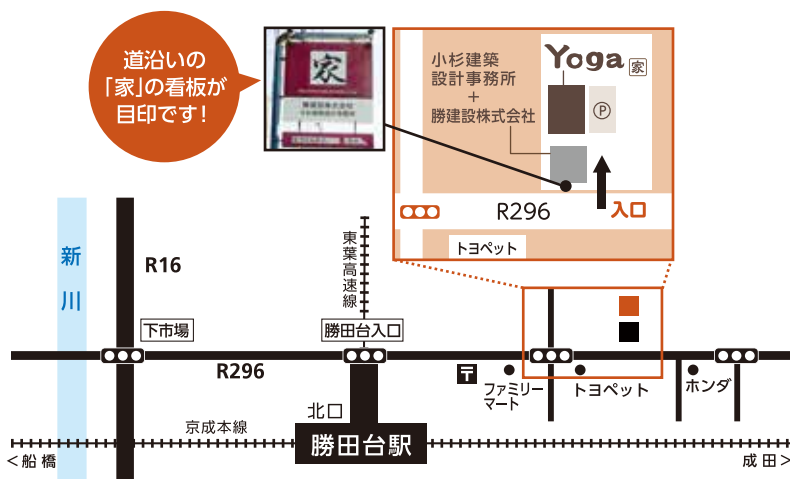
道沿いの「家」の看板が目印です!

家

小杉建築設計事務所
+
勝建設株式会社

Yoga 家

Ⓟ

R296

入口

トヨペット

新川

R16

東葉高速線

下市場

勝田台入口

R296

ファミリーマート

トヨペット

ホンダ

北口

京成本線

勝田台駅

<船橋

成田>